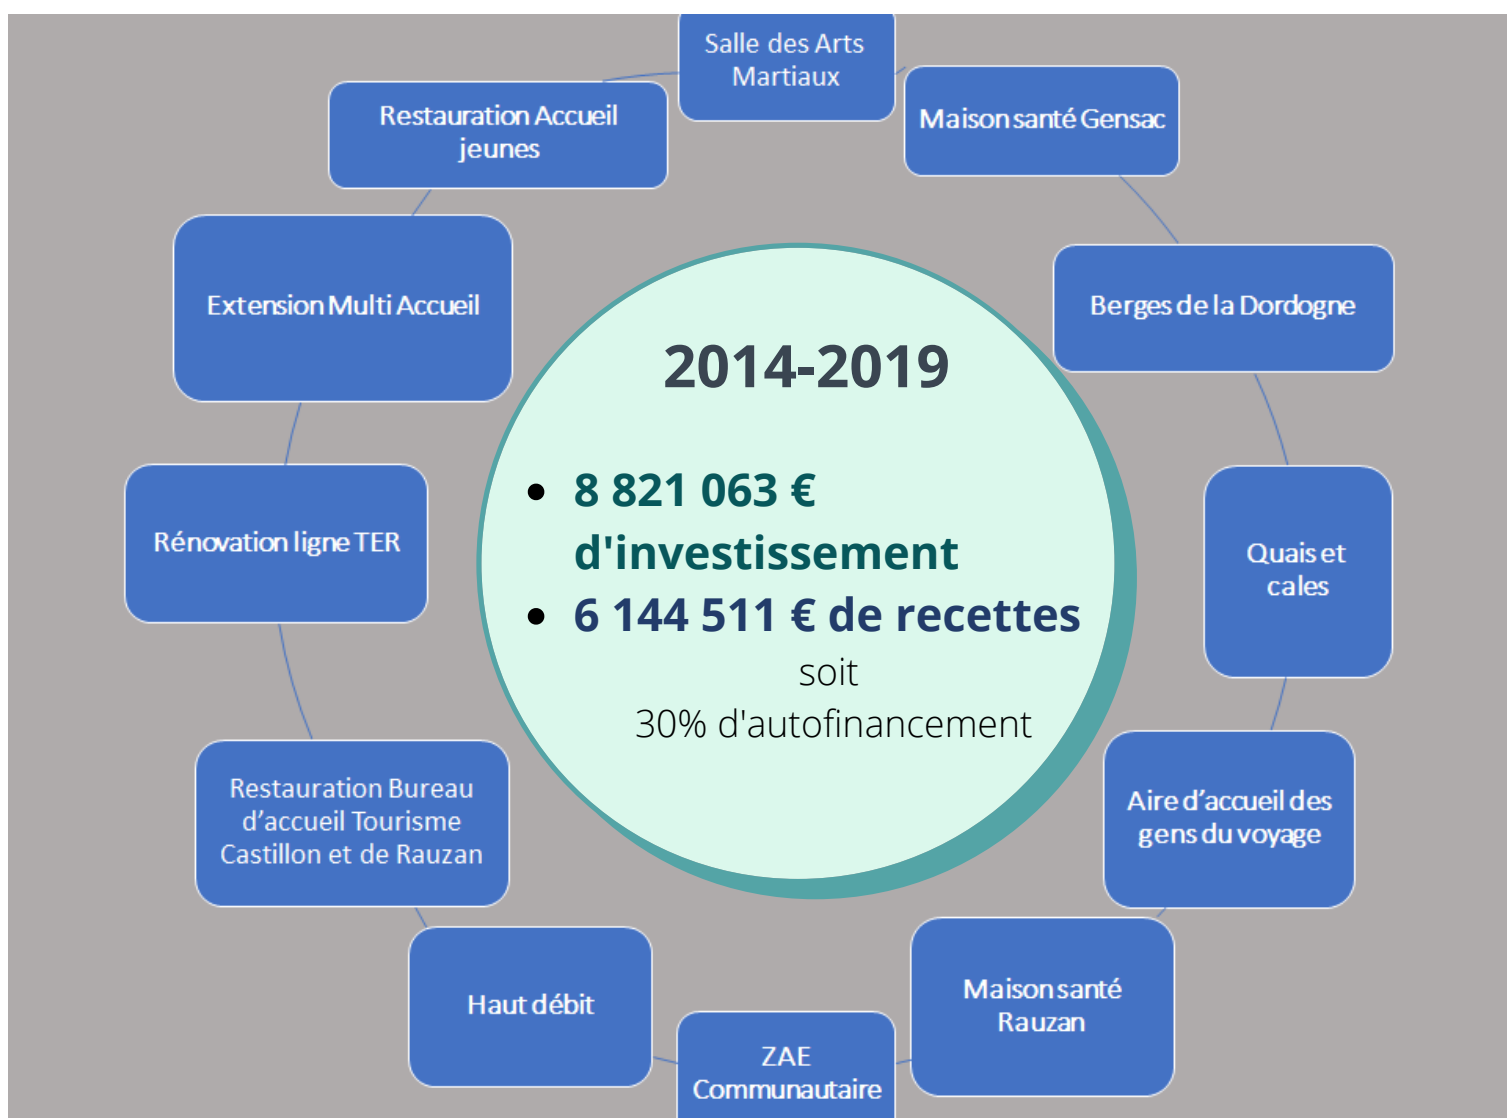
Salle des Arts Martiaux

Maison santé Gensac

Berges de la Dordogne

Quais et cales

Aire d'accueil des gens du voyage

Maison santé Rauzan

ZAE Communautaire

Haut débit

Restauration Bureau d'accueil Tourisme Castillon et de Rauzan

Rénovation ligne TER

Extension Multi Accueil

Restauration Accueil jeunes

2014-2019

- 8 821 063 € d'investissement
- 6 144 511 € de recettes

soit
30% d'autofinancement